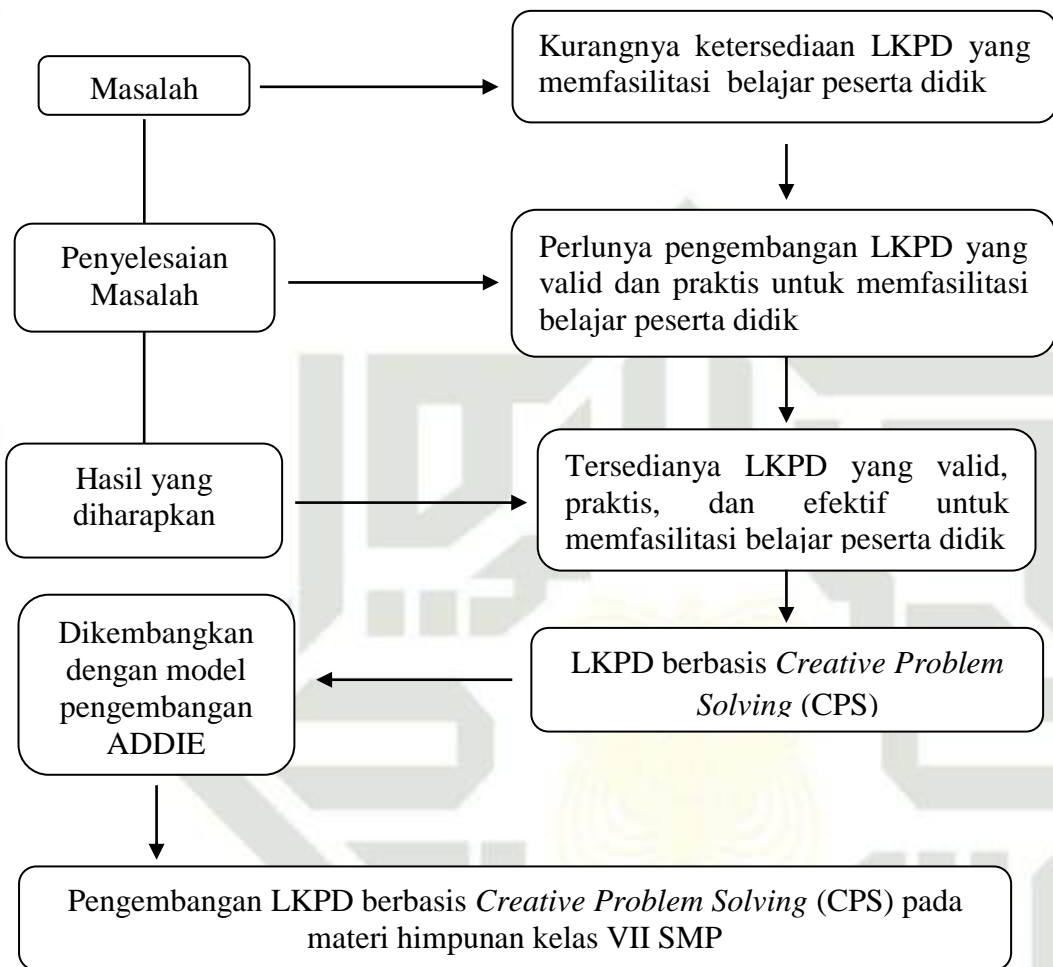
Masalah

Kurangnya ketersediaan LKPD yang memfasilitasi belajar peserta didik

Penyelesaian Masalah

Perlunya pengembangan LKPD yang valid dan praktis untuk memfasilitasi belajar peserta didik

Hasil yang diharapkan

Tersedianya LKPD yang valid, praktis, dan efektif untuk memfasilitasi belajar peserta didik

Dikembangkan dengan model pengembangan ADDIE

LKPD berbasis *Creative Problem Solving* (CPS)

Pengembangan LKPD berbasis *Creative Problem Solving* (CPS) pada materi himpunan kelas VII SMP